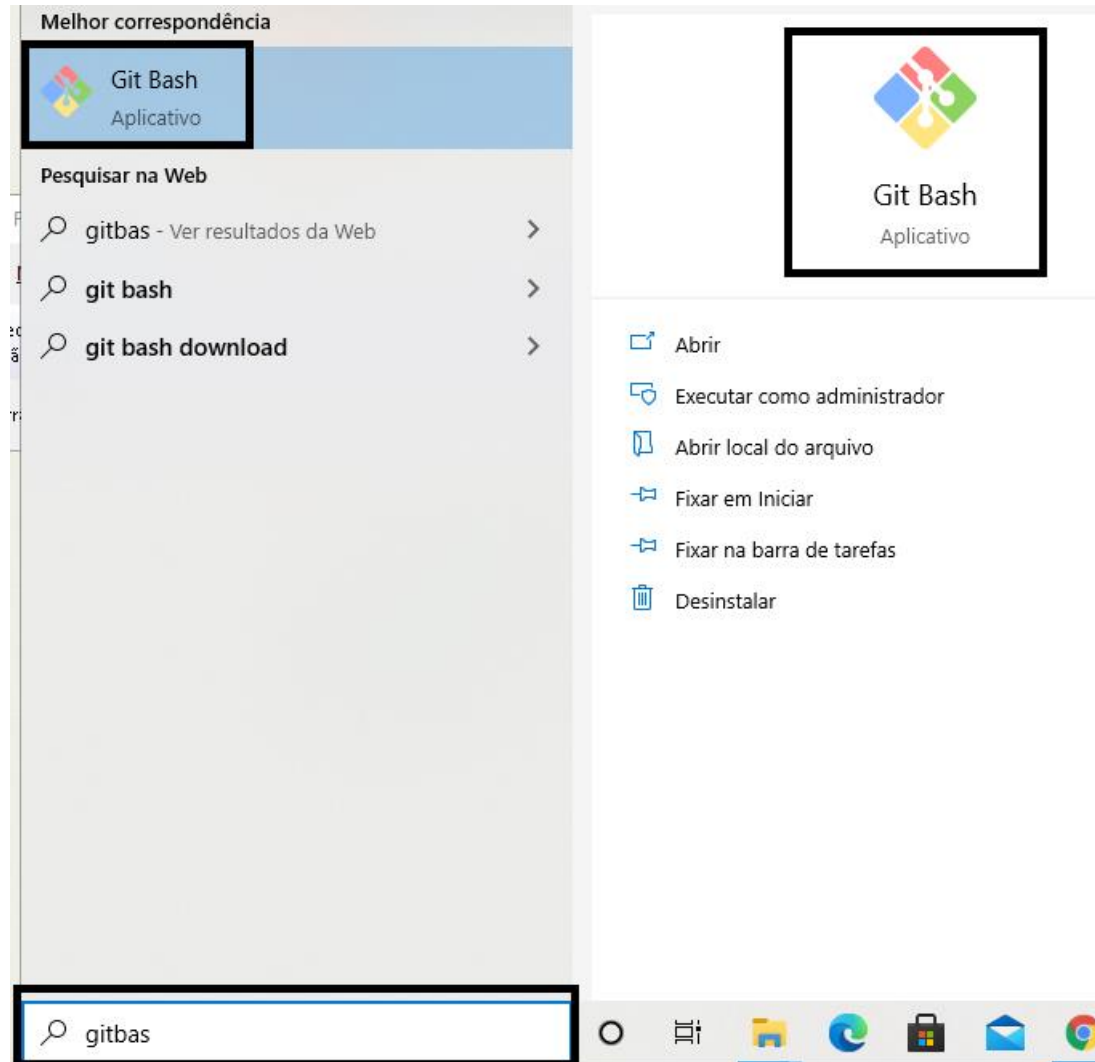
Melhor correspondência

Git Bash
Aplicativo

Pesquisar na Web

gitbas - Ver resultados da Web

git bash

git bash download

Git Bash
Aplicativo

Abrir

Executar como administrador

Abrir local do arquivo

Fixar em Iniciar

Fixar na barra de tarefas

Desinstalar

gitbas